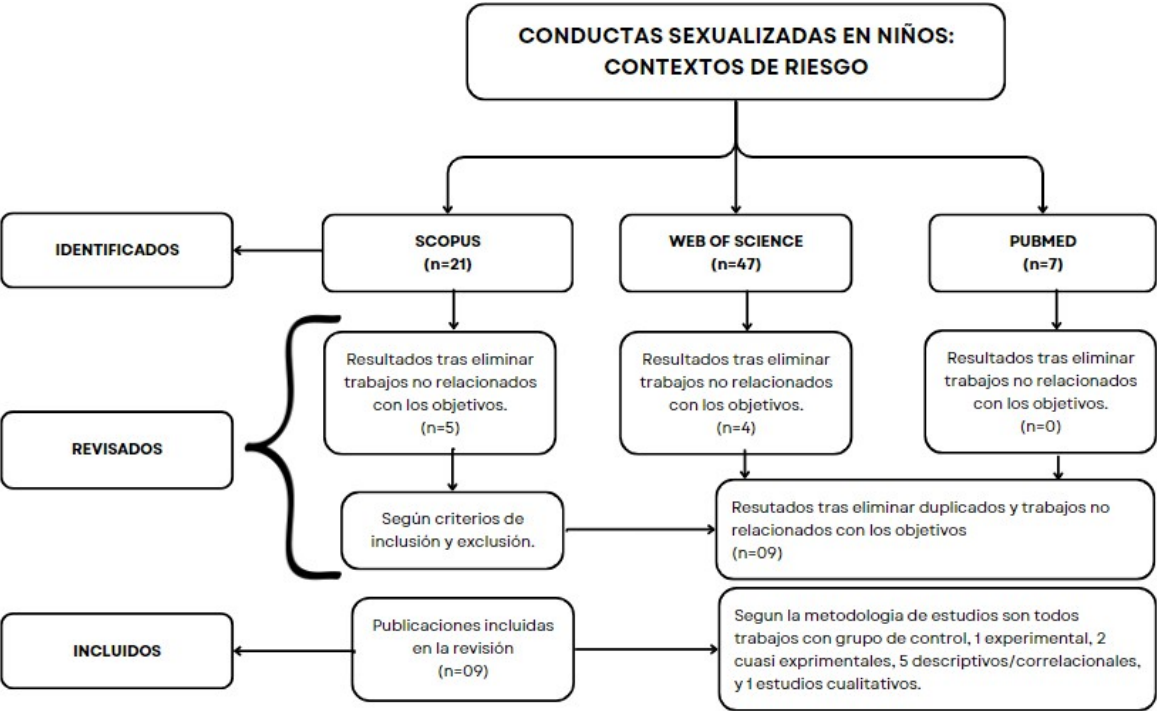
CONDUCTAS SEXUALIZADAS EN NIÑOS: CONTEXTOS DE RIESGO

IDENTIFICADOS

SCOPUS (n=21)

WEB OF SCIENCE (n=47)

PUBMED (n=7)

REVISADOS

Resultados tras eliminar trabajos no relacionados con los objetivos. (n=5)

Resultados tras eliminar trabajos no relacionados con los objetivos. (n=4)

Resultados tras eliminar trabajos no relacionados con los objetivos. (n=0)

Según criterios de inclusión y exclusión.

Resutados tras eliminar duplicados y trabajos no relacionados con los objetivos (n=09)

INCLUIDOS

Publicaciones incluidas en la revisión (n=09)

Segun la metodologia de estudios son todos trabajos con grupo de control, 1 experimental, 2 cuasi exprimentales, 5 descriptivos/correlacionales, y 1 estudios cualitativos.